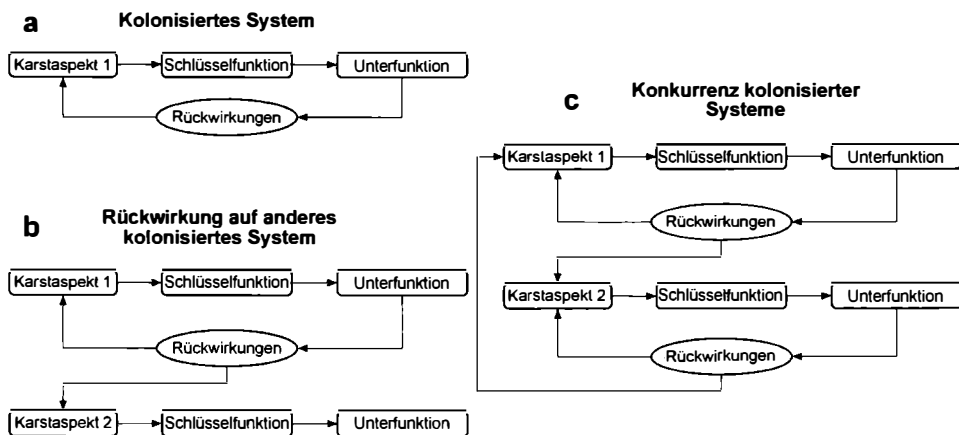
a

Kolonisiertes System

Karstaspekt 1
Schlüsselfunktion
Unterfunktion
Rückwirkungen

b

Rückwirkung auf anderes kolonisiertes System

Karstaspekt 1
Schlüsselfunktion
Unterfunktion
Rückwirkungen
Karstaspekt 2
Schlüsselfunktion
Unterfunktion

c

Konkurrenz kolonisierter Systeme

Karstaspekt 1
Schlüsselfunktion
Unterfunktion
Rückwirkungen
Karstaspekt 2
Schlüsselfunktion
Unterfunktion
Rückwirkungen